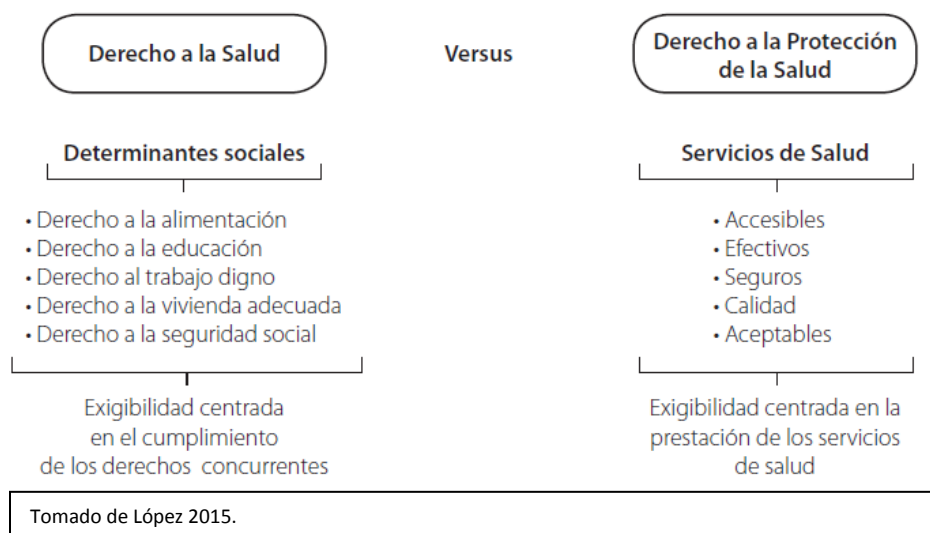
Derecho a la Salud

Versus

Derecho a la Protección de la Salud

Determinantes sociales

• Derecho a la alimentación
• Derecho a la educación
• Derecho al trabajo digno
• Derecho a la vivienda adecuada
• Derecho a la seguridad social

Exigibilidad centrada en el cumplimiento de los derechos concurrentes

Servicios de Salud

• Accesibles
• Efectivos
• Seguros
• Calidad
• Aceptables

Exigibilidad centrada en la prestación de los servicios de salud

Tomado de López 2015.